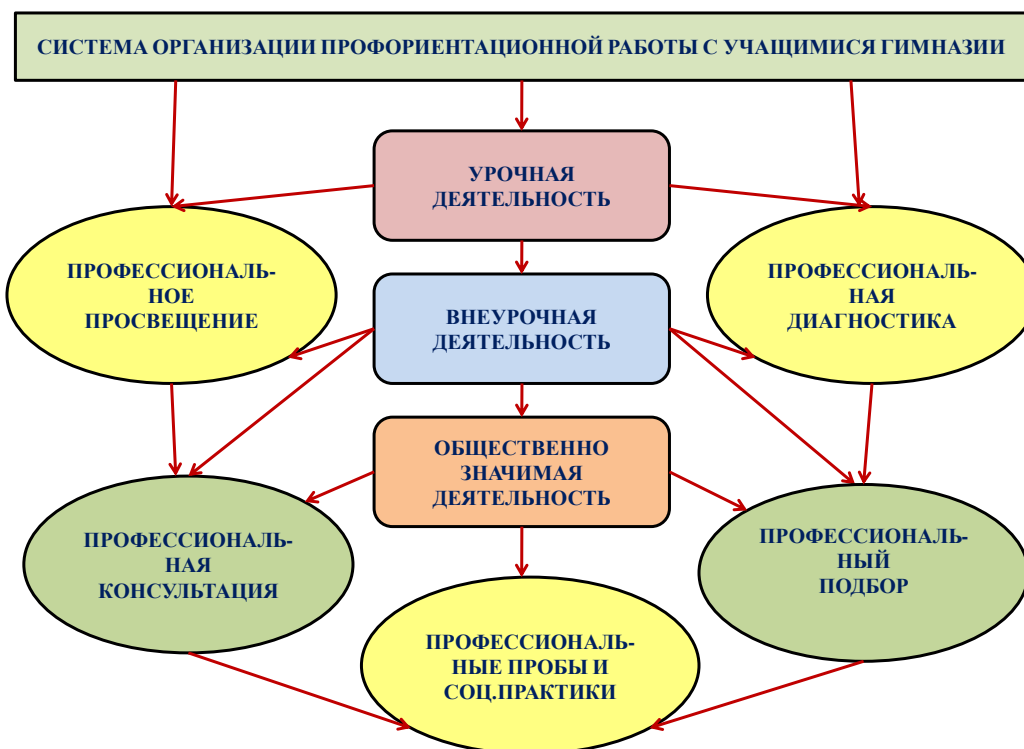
СИСТЕМА ОРГАНИЗАЦИИ ПРОФОРИЕНТАЦИОННОЙ РАБОТЫ С УЧАЩИМИСЯ ГИМНАЗИИ

УРОЧНАЯ ДЕЯТЕЛЬНОСТЬ

ПРОФЕССИОНАЛЬНОЕ ПРОСВЕЩЕНИЕ

ПРОФЕССИОНАЛЬНАЯ ДИАГНОСТИКА

ВНЕУРОЧНАЯ ДЕЯТЕЛЬНОСТЬ

ОБЩЕСТВЕННО ЗНАЧИМАЯ ДЕЯТЕЛЬНОСТЬ

ПРОФЕССИОНАЛЬНАЯ КОНСУЛЬТАЦИЯ

ПРОФЕССИОНАЛЬНЫЙ ПОДБОР

ПРОФЕССИОНАЛЬНЫЕ ПРОБЫ И СОЦ.ПРАКТИКИ